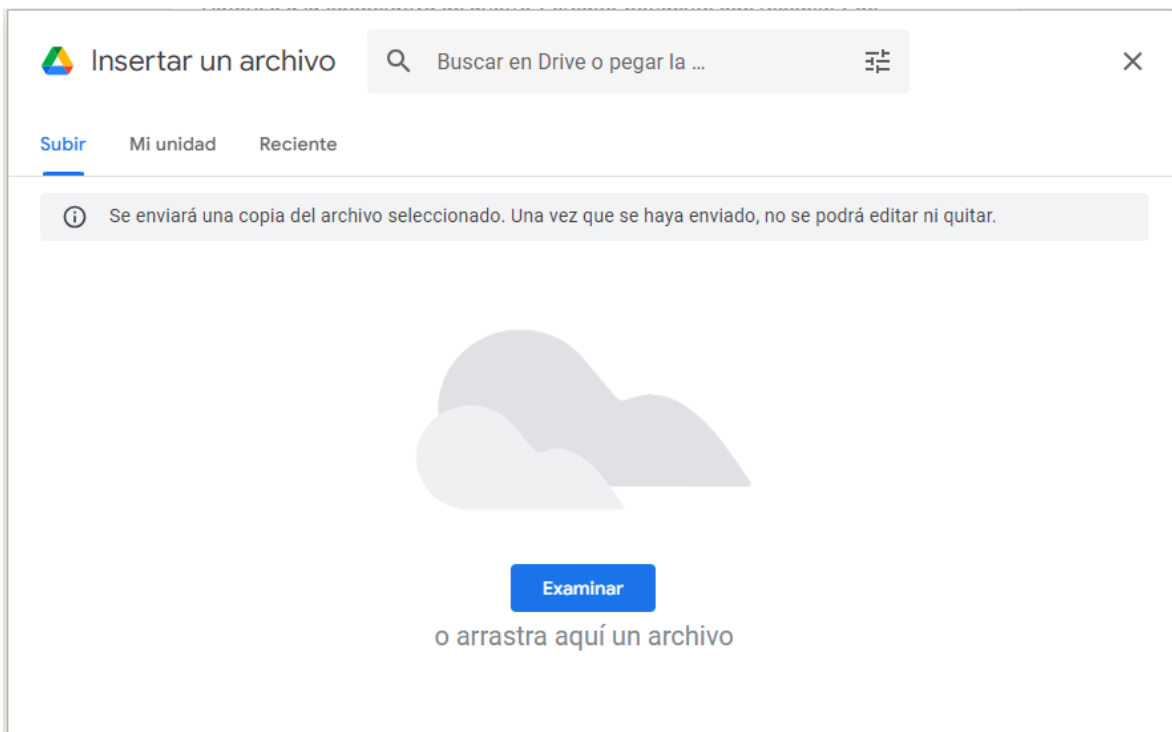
Insertar un archivo

Buscar en Drive o pegar la ...

Subir Mi unidad Reciente

Se enviará una copia del archivo seleccionado. Una vez que se haya enviado, no se podrá editar ni quitar.

Examinar

o arrastra aquí un archivo